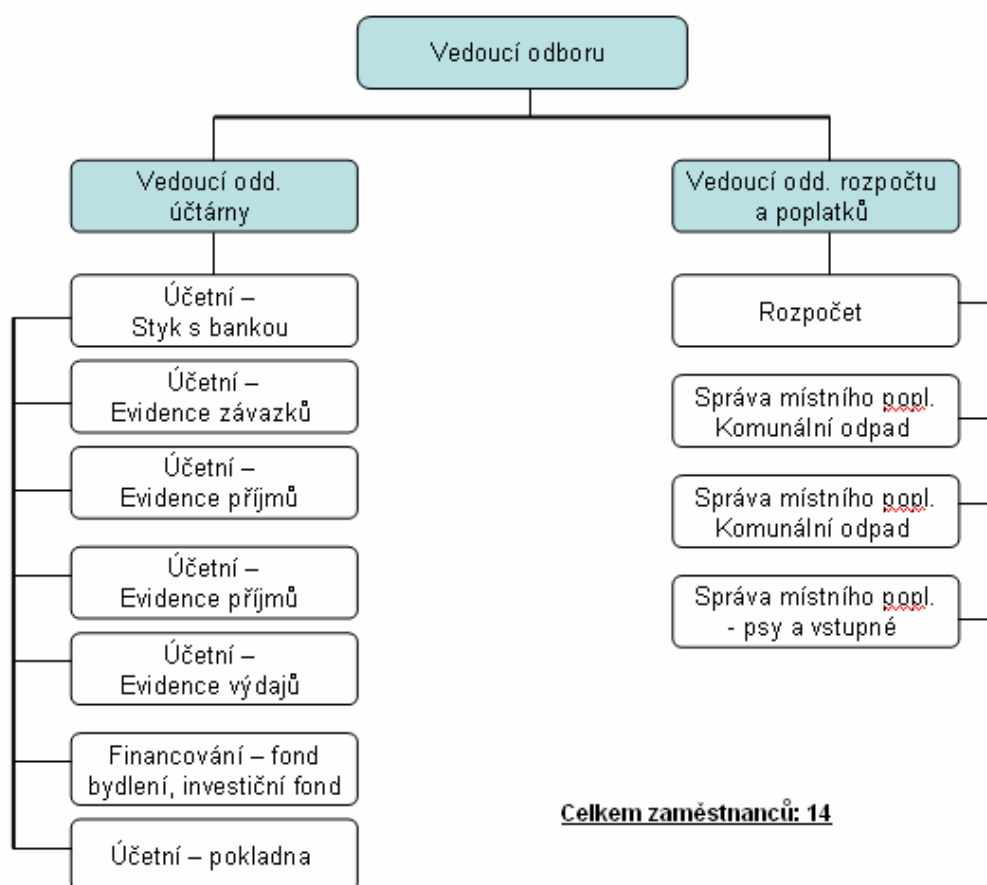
Vedoucí odboru

Vedoucí odd. účtárny

Účetní – Styk s bankou

Účetní – Evidence závazků

Účetní – Evidence příjmů

Účetní – Evidence příjmů

Účetní – Evidence výdajů

Financování – fond bydlení, investiční fond

Účetní – pokladna

Vedoucí odd. rozpočtu a poplatků

Rozpočet

Správa místního popl. Komunální odpad

Správa místního popl. Komunální odpad

Správa místního popl. - psy a vstupné

Celkem zaměstnanců: 14